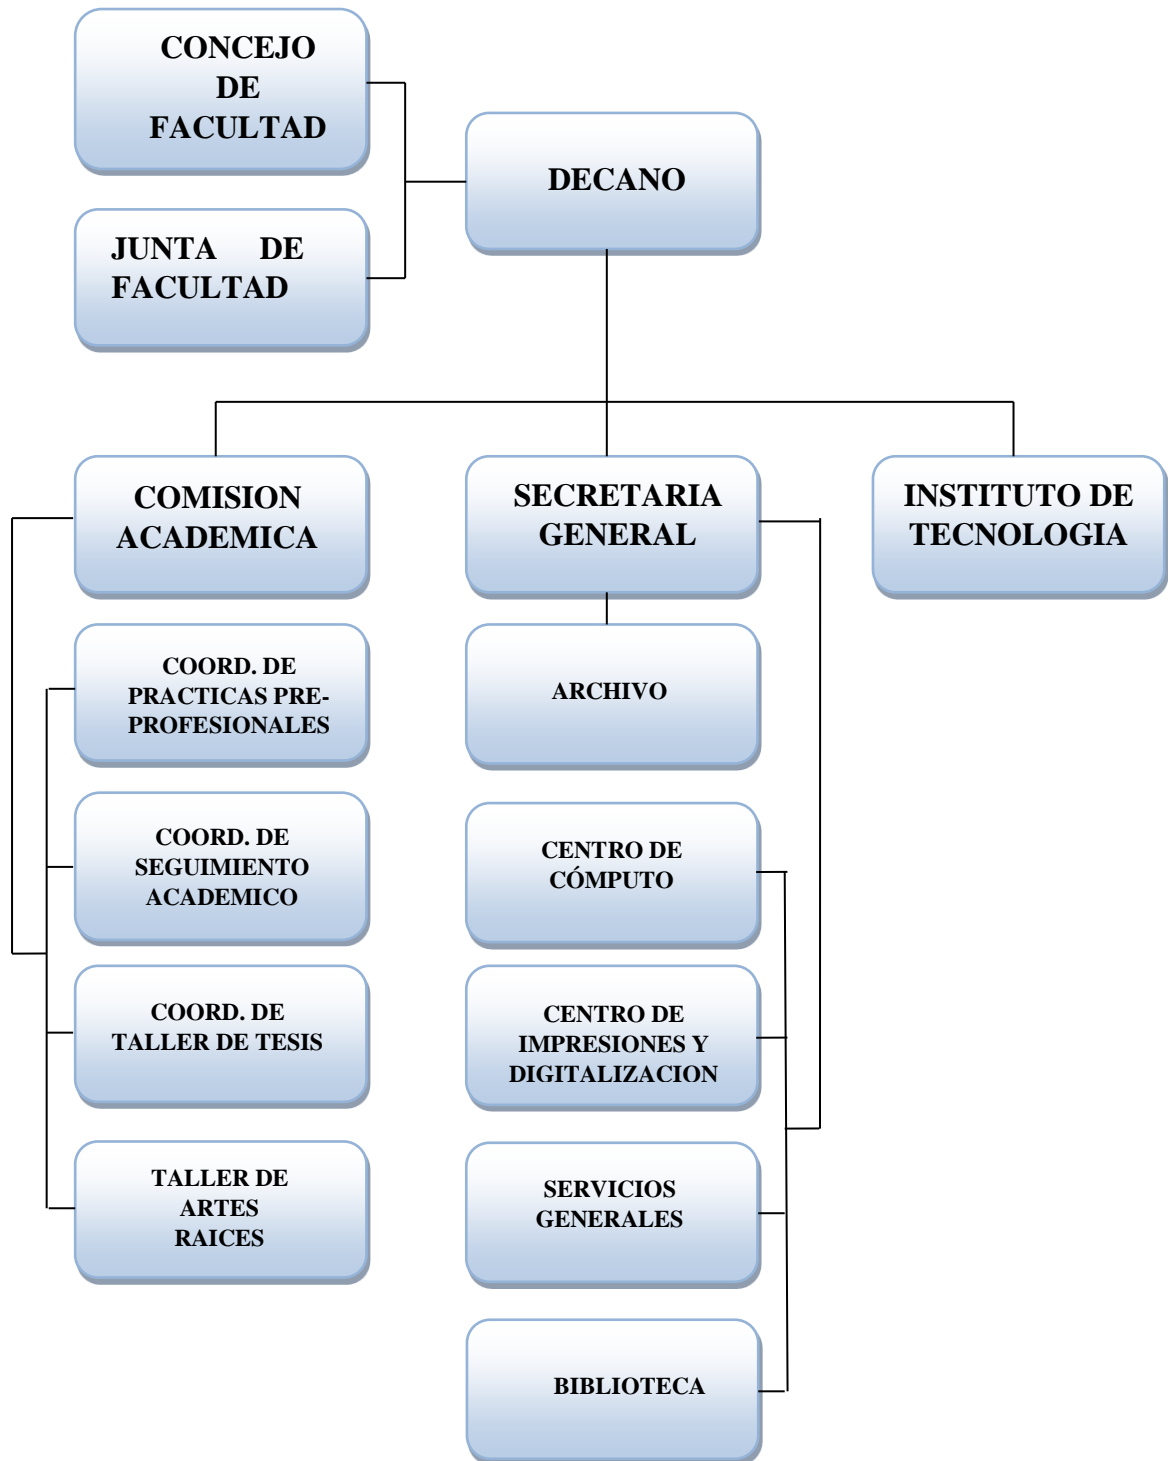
CONCEJO DE FACULTAD

JUNTA DE FACULTAD

DECANO

COMISION ACADEMICA

SECRETARIA GENERAL

INSTITUTO DE TECNOLOGIA

COORD. DE PRACTICAS PRE-PROFESIONALES

COORD. DE SEGUIMIENTO ACADEMICO

COORD. DE TALLER DE TESIS

TALLER DE ARTES RAICES

ARCHIVO

CENTRO DE CÓMPUTO

CENTRO DE IMPRESIONES Y DIGITALIZACION

SERVICIOS GENERALES

BIBLIOTECA